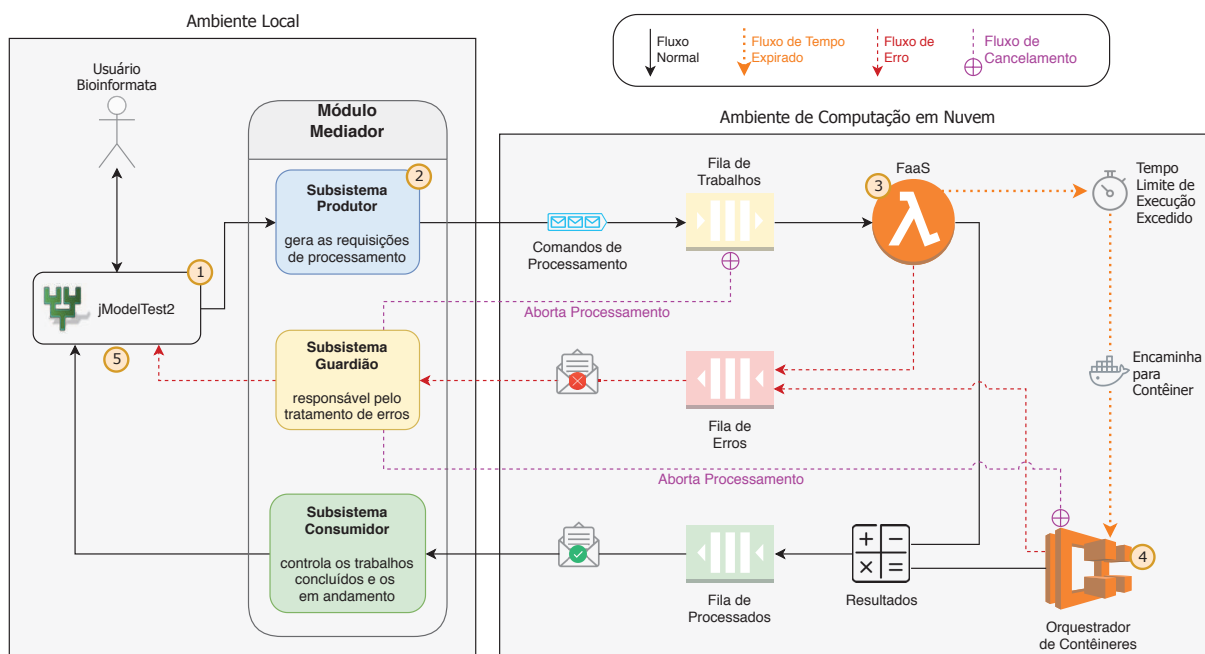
Ambiente Local

Fluxo Normal

Fluxo de Tempo Expirado

Fluxo de Erro

Fluxo de Cancelamento

Usuário Bioinformata

Módulo Mediador

Ambiente de Computação em Nuvem

Subsistema Produtor

2

gera as requisições de processamento

Fila de Trabalhos

FaaS

3

Tempo Limite de Execução Excedido

1

jModelTest2

Comandos de Processamento

Aborta Processamento

5

Subsistema Guardião

responsável pelo tratamento de erros

Encaminha para Contêiner

Fila de Erros

Aborta Processamento

Subsistema Consumidor

controla os trabalhos concluídos e os em andamento

Fila de Processados

Resultados

4

Orquestrador de Contêineres